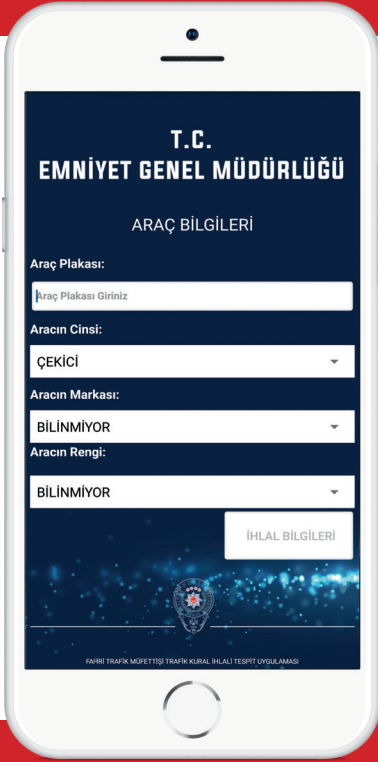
T.C.
EMNİYET GENEL MÜDÜRLÜĞÜ

ARAÇ BİLGİLERİ

Araç Plakası:

Araç Plakası Giriniz

Aracın Cinsi:

ÇEKİCİ

Aracın Markası:

BİLİNMİYOR

Aracın Rengi:

BİLİNMİYOR

İHLAL BİLGİLERİ

FAHRİ TRAFİK MÜFETTİŞİ TRAFİK KURAL İHLALİ TESPİT UYGULAMASI